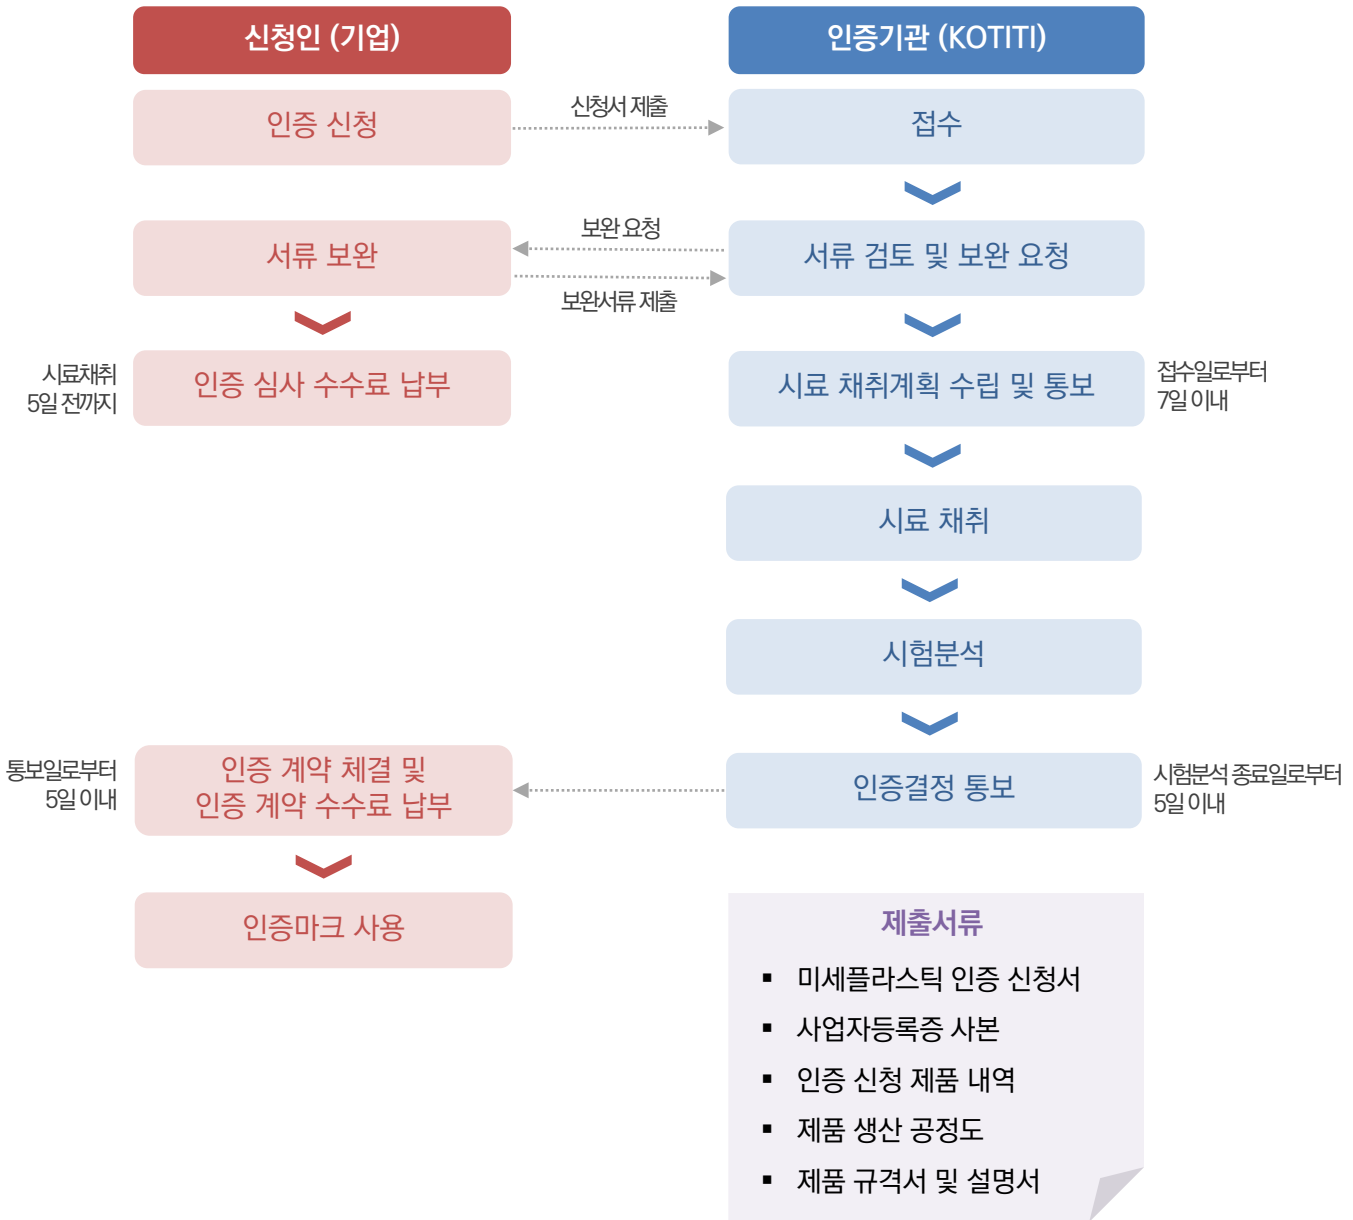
신청인 (기업)

인증기관 (KOTITI)

인증 신청

신청서 제출

접수

서류 보완

보완 요청

보완서류 제출

서류 검토 및 보완 요청

시료채취 5일 전까지

인증 심사 수수료 납부

시료 채취계획 수립 및 통보

접수일로부터 7일 이내

시료 채취

시험분석

통보일로부터 5일 이내

인증 계약 체결 및 인증 계약 수수료 납부

인증결정 통보

시험분석 종료일로부터 5일 이내

인증마크 사용

제출서류

- 미세플라스틱 인증 신청서
- 사업자등록증 사본
- 인증 신청 제품 내역
- 제품 생산 공정도
- 제품 규격서 및 설명서